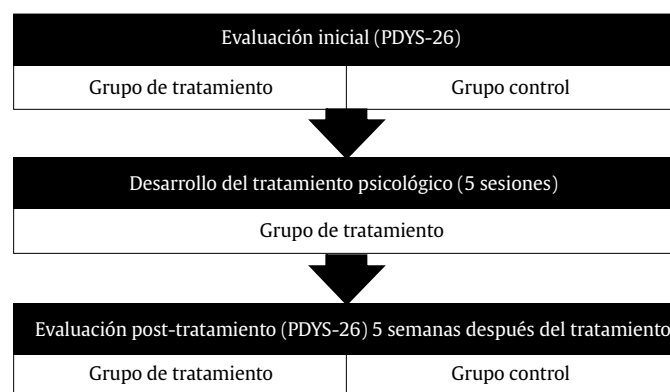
Evaluación inicial (PDYS-26)

| Grupo de tratamiento | Grupo control |
|---|---|

Desarrollo del tratamiento psicológico (5 sesiones)

Grupo de tratamiento

Evaluación post-tratamiento (PDYS-26) 5 semanas después del tratamiento

| Grupo de tratamiento | Grupo control |
|---|---|